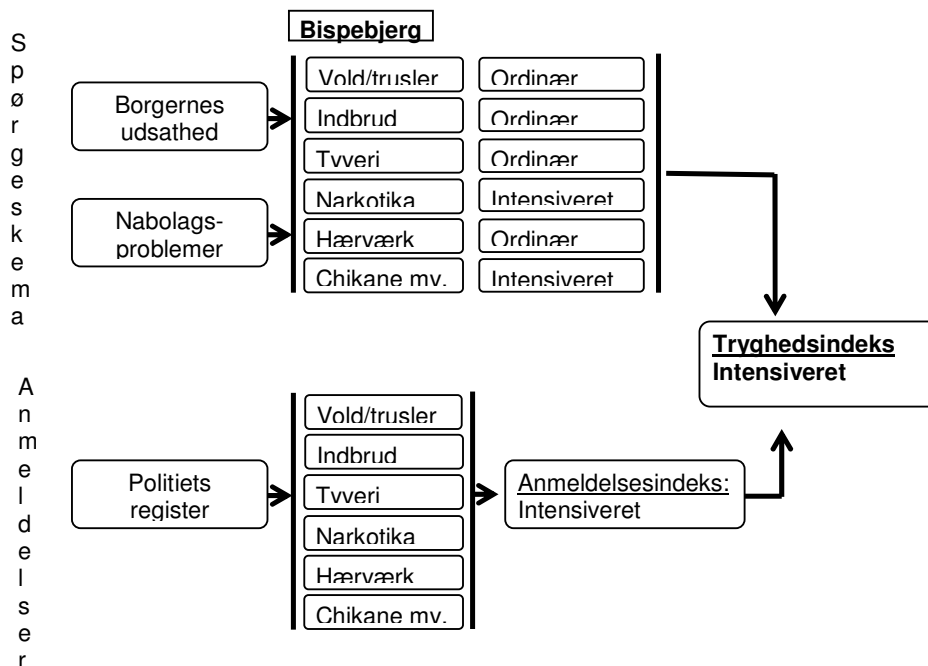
Spørgeskema

Bispebjerg

Borgernes udsathed

Nabolags-problemer

| | |
|---|---|
| Vold/trusler | Ordinær |
| Indbrud | Ordinær |
| Tyveri | Ordinær |
| Narkotika | Intensiveret |
| Hærværk | Ordinær |
| Chikane mv. | Intensiveret |

Tryghedsindeks
Intensiveret

Anmeldelser

Politiets register

Vold/trusler
Indbrud
Tyveri
Narkotika
Hærværk
Chikane mv.

Anmeldelsesindeks:
Intensiveret